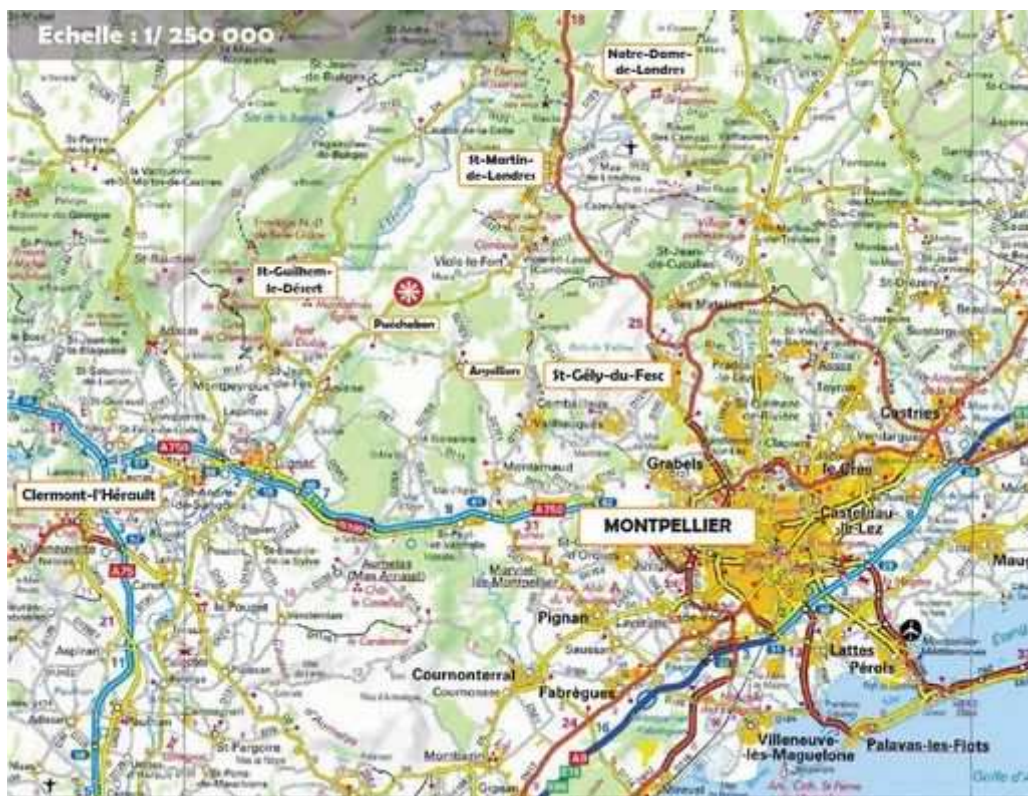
Echelle : 1/ 250 000

Notre-Dame-de-Londres

St-Martin-de-Londres

St-Guilhem-le-Désert

Puechabon

Argelliers

St-Gély-du-Fesc

Clermont-l'Hérault

MONTPELLIER

Grabels

Le Crès

Castelnau-le-Lez

Castries

Pignan

Cournonterral

Fabrègues

Lattes

Pérols

Villeneuve-lès-Maguelone

Palavas-les-Flots

Viols-le-Fort

St-Jean-de-Cuculles

Montarnaud

Aniane

Gignac

Montpeyroux

Cournonsec

Saussan

Murviel-lès-Montpellier

St-Paul-et-Valmalle

Vendargues

A 750

A 75

A 9

Maug